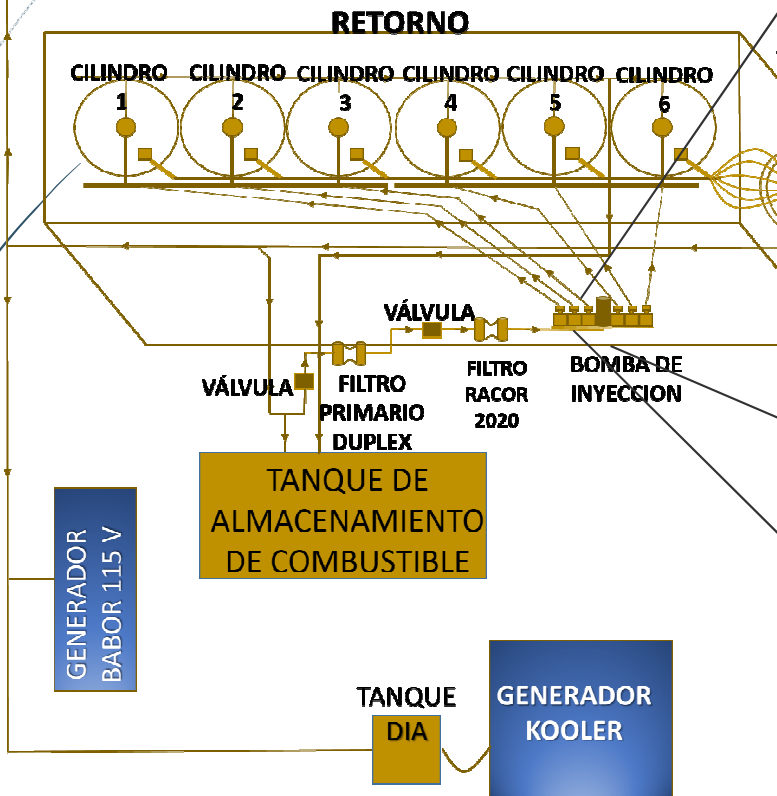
RETORNO

CILINDRO 1

CILINDRO 2

CILINDRO 3

CILINDRO 4

CILINDRO 5

CILINDRO 6

VÁLVULA

VÁLVULA

FILTRO PRIMARIO DUPLEX

FILTRO RACOR 2020

BOMBA DE INYECCION

TANQUE DE ALMACENAMIENTO DE COMBUSTIBLE

GENERADOR BABOR 115 V

TANQUE DIA

GENERADOR KOOLER